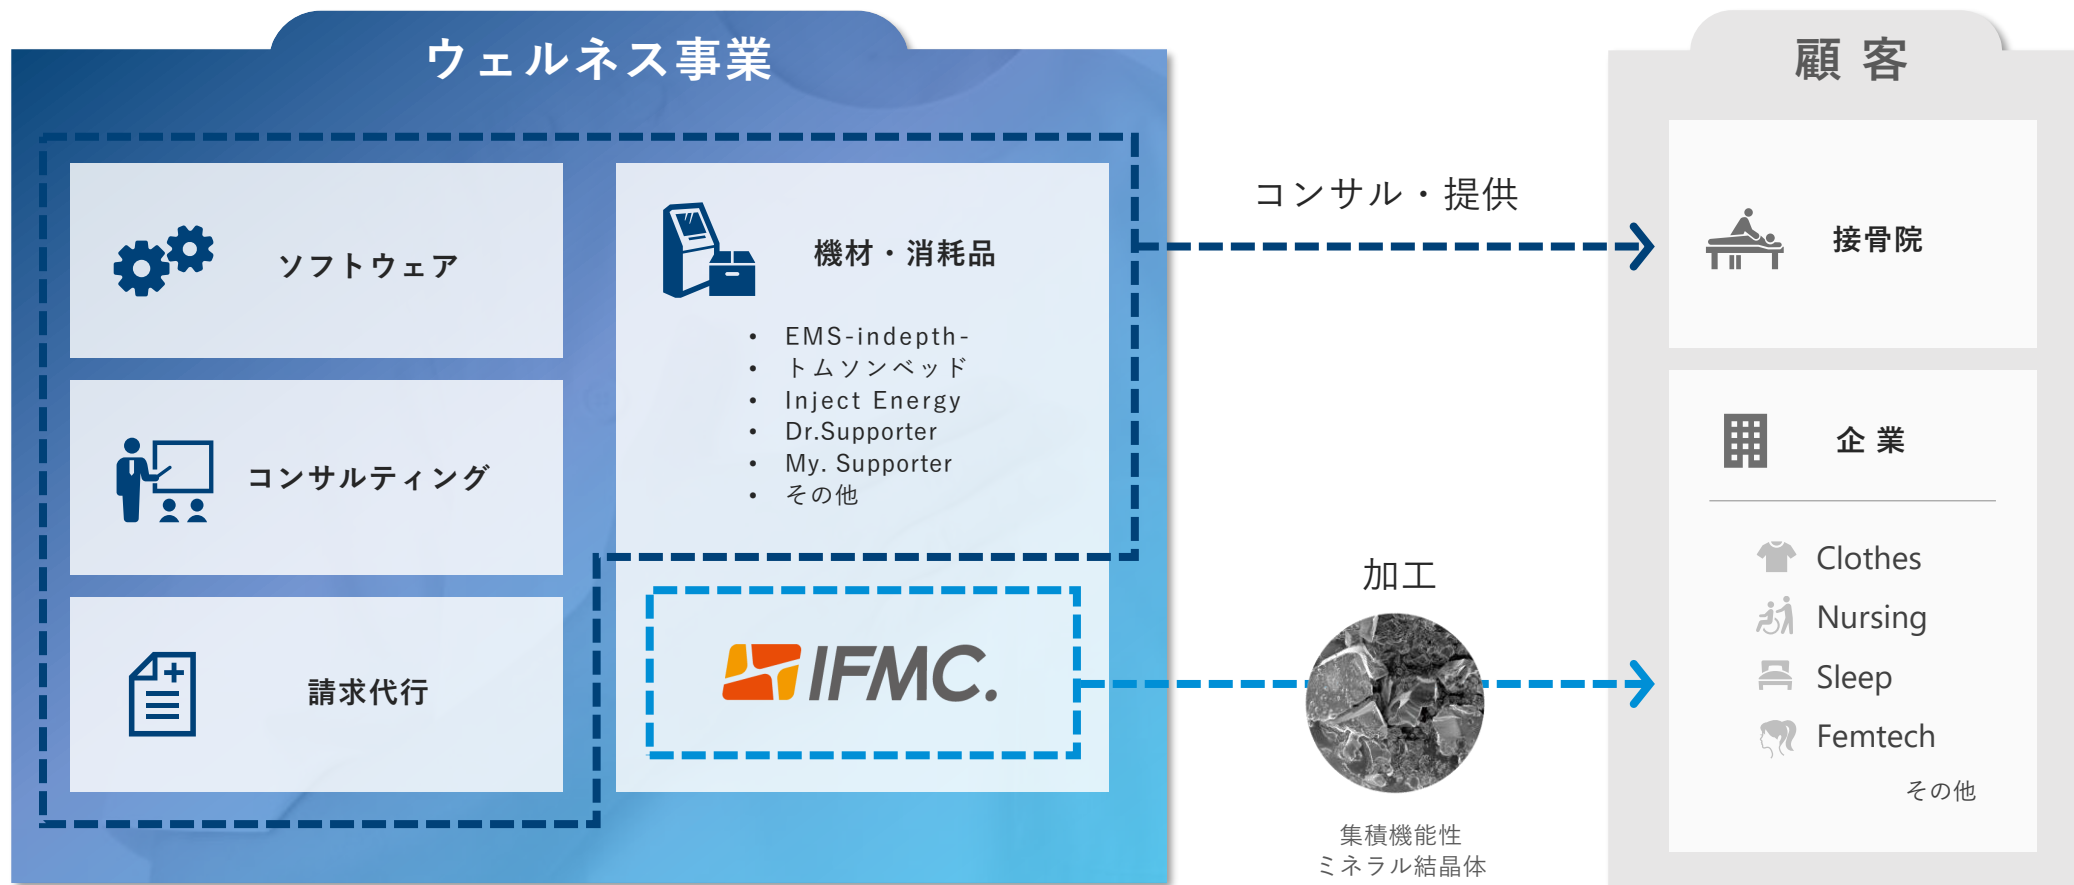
ウェルネス事業

ソフトウェア

コンサルティング

請求代行

機材・消耗品

- EMS-indepth-
- トムソンベッド
- Inject Energy
- Dr.Supporter
- My. Supporter
- その他

IFMC.

コンサル・提供

加工

集積機能性
ミネラル結晶体

顧客

接骨院

企業

Clothes
Nursing
Sleep
Femtech
その他